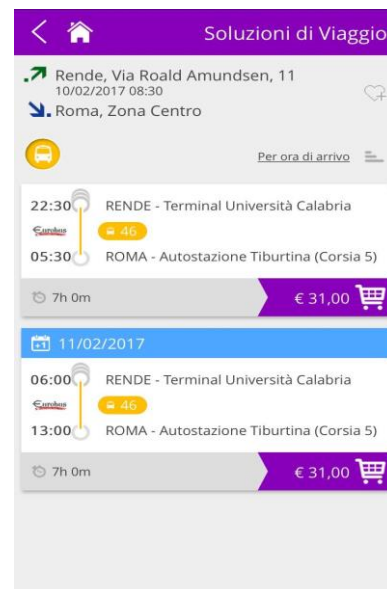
Soluzioni di Viaggio

Rende, Via Roald Amundsen, 11
10/02/2017 08:30
Roma, Zona Centro

Per ora di arrivo

22:30 RENDE - Terminal Università Calabria
Eurobus 46
05:30 ROMA - Autostazione Tiburtina (Corsia 5)
7h 0m
€ 31,00

11/02/2017

06:00 RENDE - Terminal Università Calabria
Eurobus 46
13:00 ROMA - Autostazione Tiburtina (Corsia 5)
7h 0m
€ 31,00